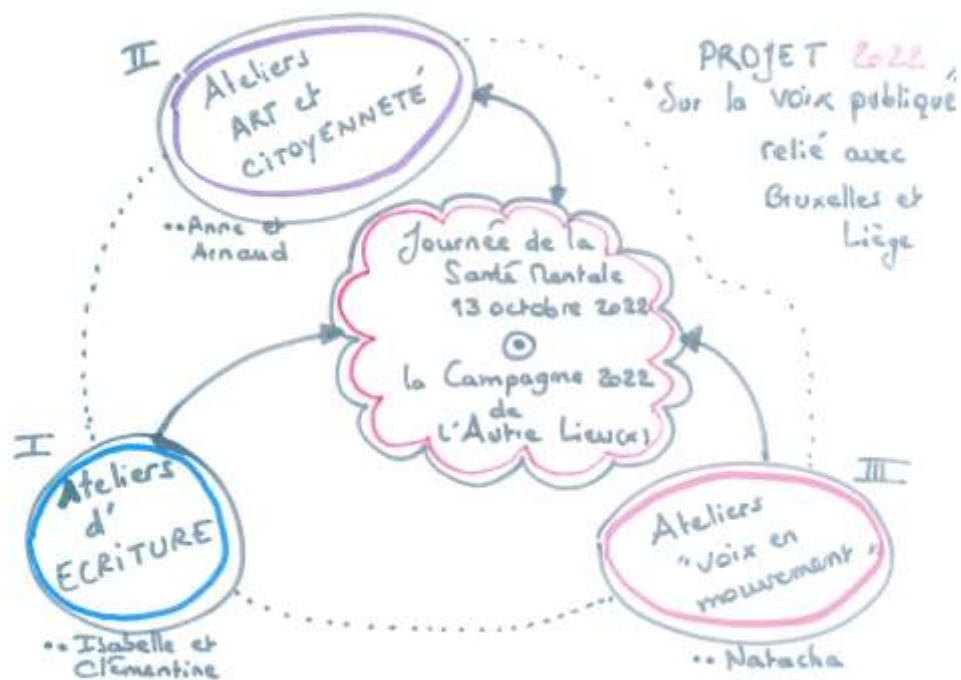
PROJET 2022
"Sur la voix publique"
relié avec
Bruxelles et
Liège

II
Ateliers
ART et
CITOYENNETÉ
•• Anne et
Arnaud

Journée de la
Santé Mentale
13 octobre 2022
⊙
la Campagne 2022
de
L'Autre Lieu(x)

I
Ateliers
d'
ECRITURE
•• Isabelle et
Clémentine

III
Ateliers
"Voix en
mouvement"
•• Natacha